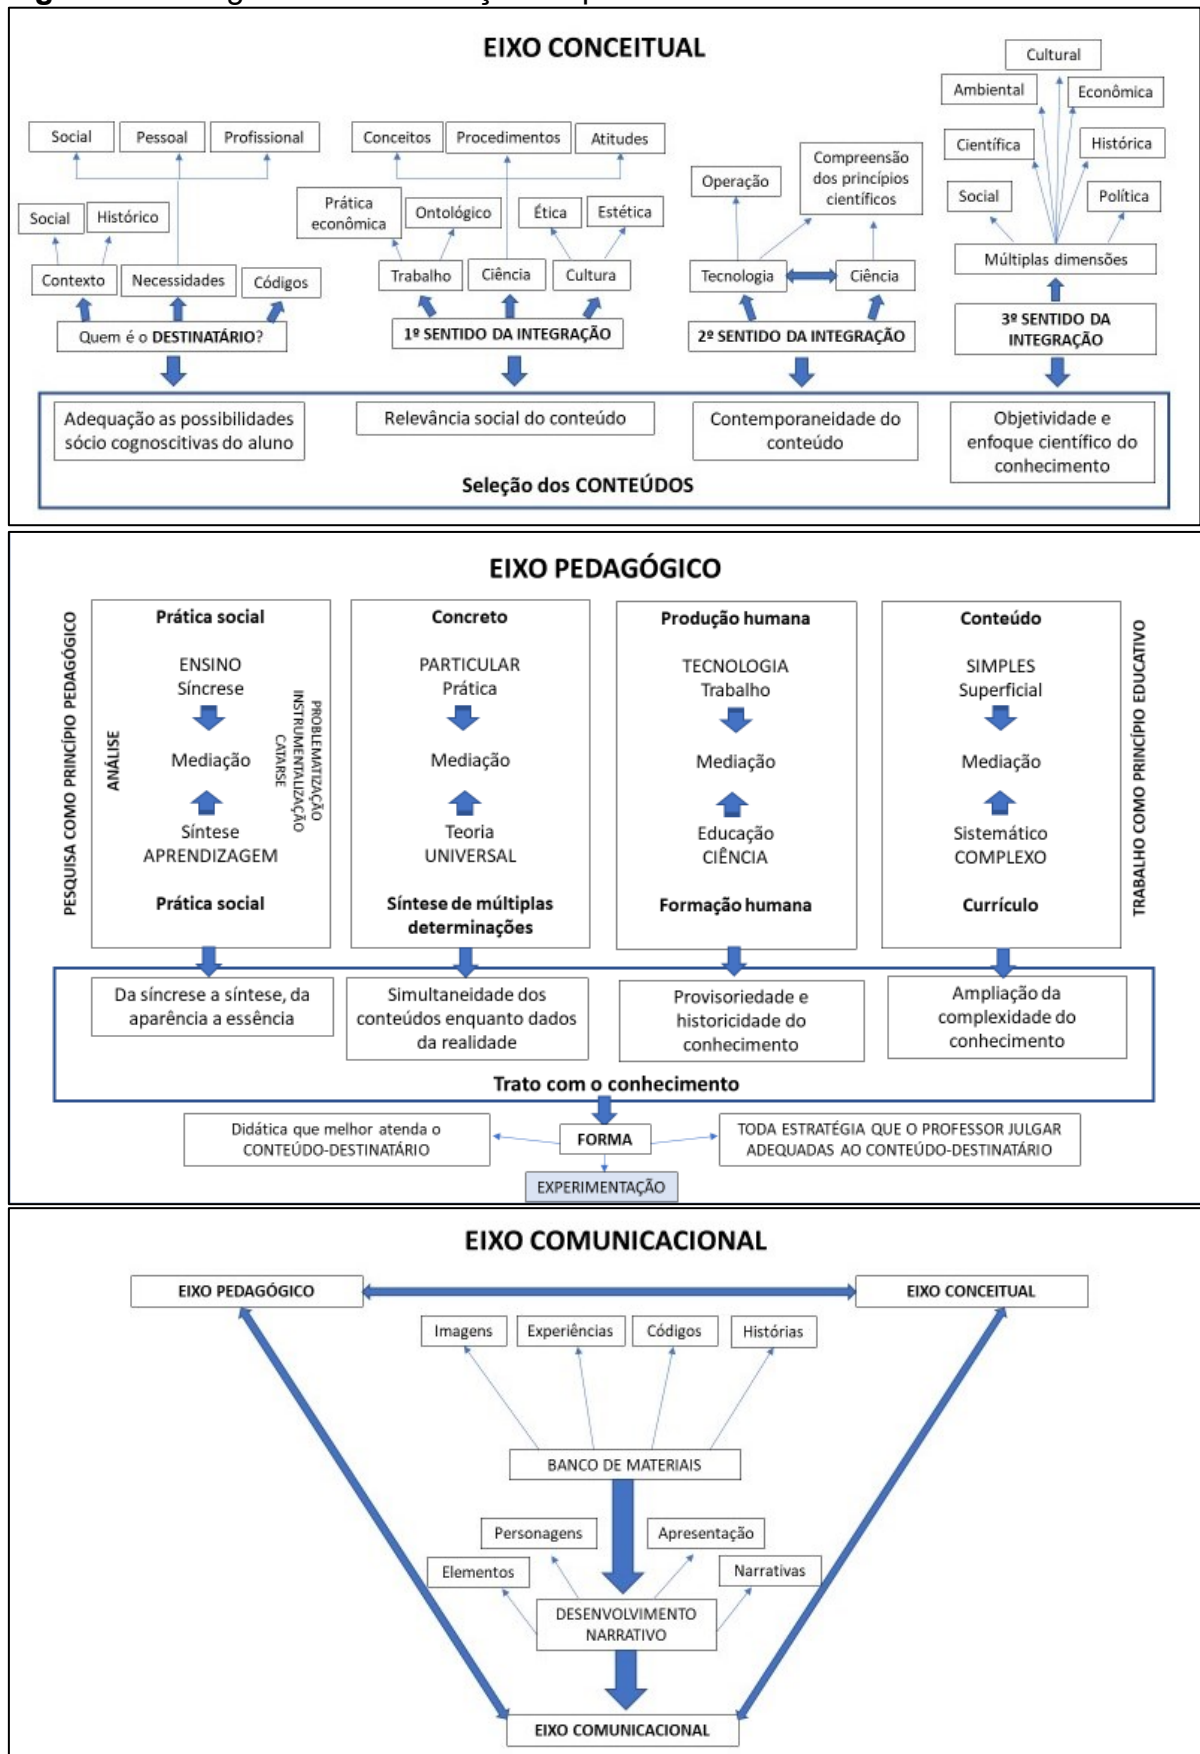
EIXO CONCEITUAL

Social
Pessoal
Profissional
Social
Histórico
Contexto
Necessidades
Códigos
Quem é o DESTINATÁRIO?

Conceitos
Procedimentos
Atitudes
Prática econômica
Ontológico
Ética
Estética
Trabalho
Ciência
Cultura
1º SENTIDO DA INTEGRAÇÃO

Operação
Compreensão dos princípios científicos
Tecnologia
Ciência
2º SENTIDO DA INTEGRAÇÃO

Cultural
Ambiental
Econômica
Científica
Histórica
Social
Política
Múltiplas dimensões
3º SENTIDO DA INTEGRAÇÃO

Adequação as possibilidades sócio cognoscitivas do aluno
Relevância social do conteúdo
Contemporaneidade do conteúdo
Objetividade e enfoque científico do conhecimento
Seleção dos CONTEÚDOS

EIXO PEDAGÓGICO

PESQUISA COMO PRINCÍPIO PEDAGÓGICO

Prática social
ENSINO
Síncrese
ANÁLISE
Mediação
PROBLEMATIZAÇÃO
INSTRUMENTALIZAÇÃO
CATARSE
Síntese
APRENDIZAGEM
Prática social

Concreto
PARTICULAR
Prática
Mediação
Teoria
UNIVERSAL
Síntese de múltiplas determinações

Produção humana
TECNOLOGIA
Trabalho
Mediação
Educação
CIÊNCIA
Formação humana

Conteúdo
SIMPLES
Superficial
Mediação
Sistemático
COMPLEXO
Currículo

TRABALHO COMO PRINCÍPIO EDUCATIVO

Da síncrese a síntese, da aparência a essência
Simultaneidade dos conteúdos enquanto dados da realidade
Provisoriedade e historicidade do conhecimento
Ampliação da complexidade do conhecimento
Trato com o conhecimento

Didática que melhor atenda o CONTEÚDO-DESTINATÁRIO
FORMA
TODA ESTRATÉGIA QUE O PROFESSOR JULGAR ADEQUADAS AO CONTEÚDO-DESTINATÁRIO
EXPERIMENTAÇÃO

EIXO COMUNICACIONAL

EIXO PEDAGÓGICO
EIXO CONCEITUAL
Imagens
Experiências
Códigos
Histórias
BANCO DE MATERIAIS
Personagens
Apresentação
Elementos
Narrativas
DESENVOLVIMENTO NARRATIVO
EIXO COMUNICACIONAL